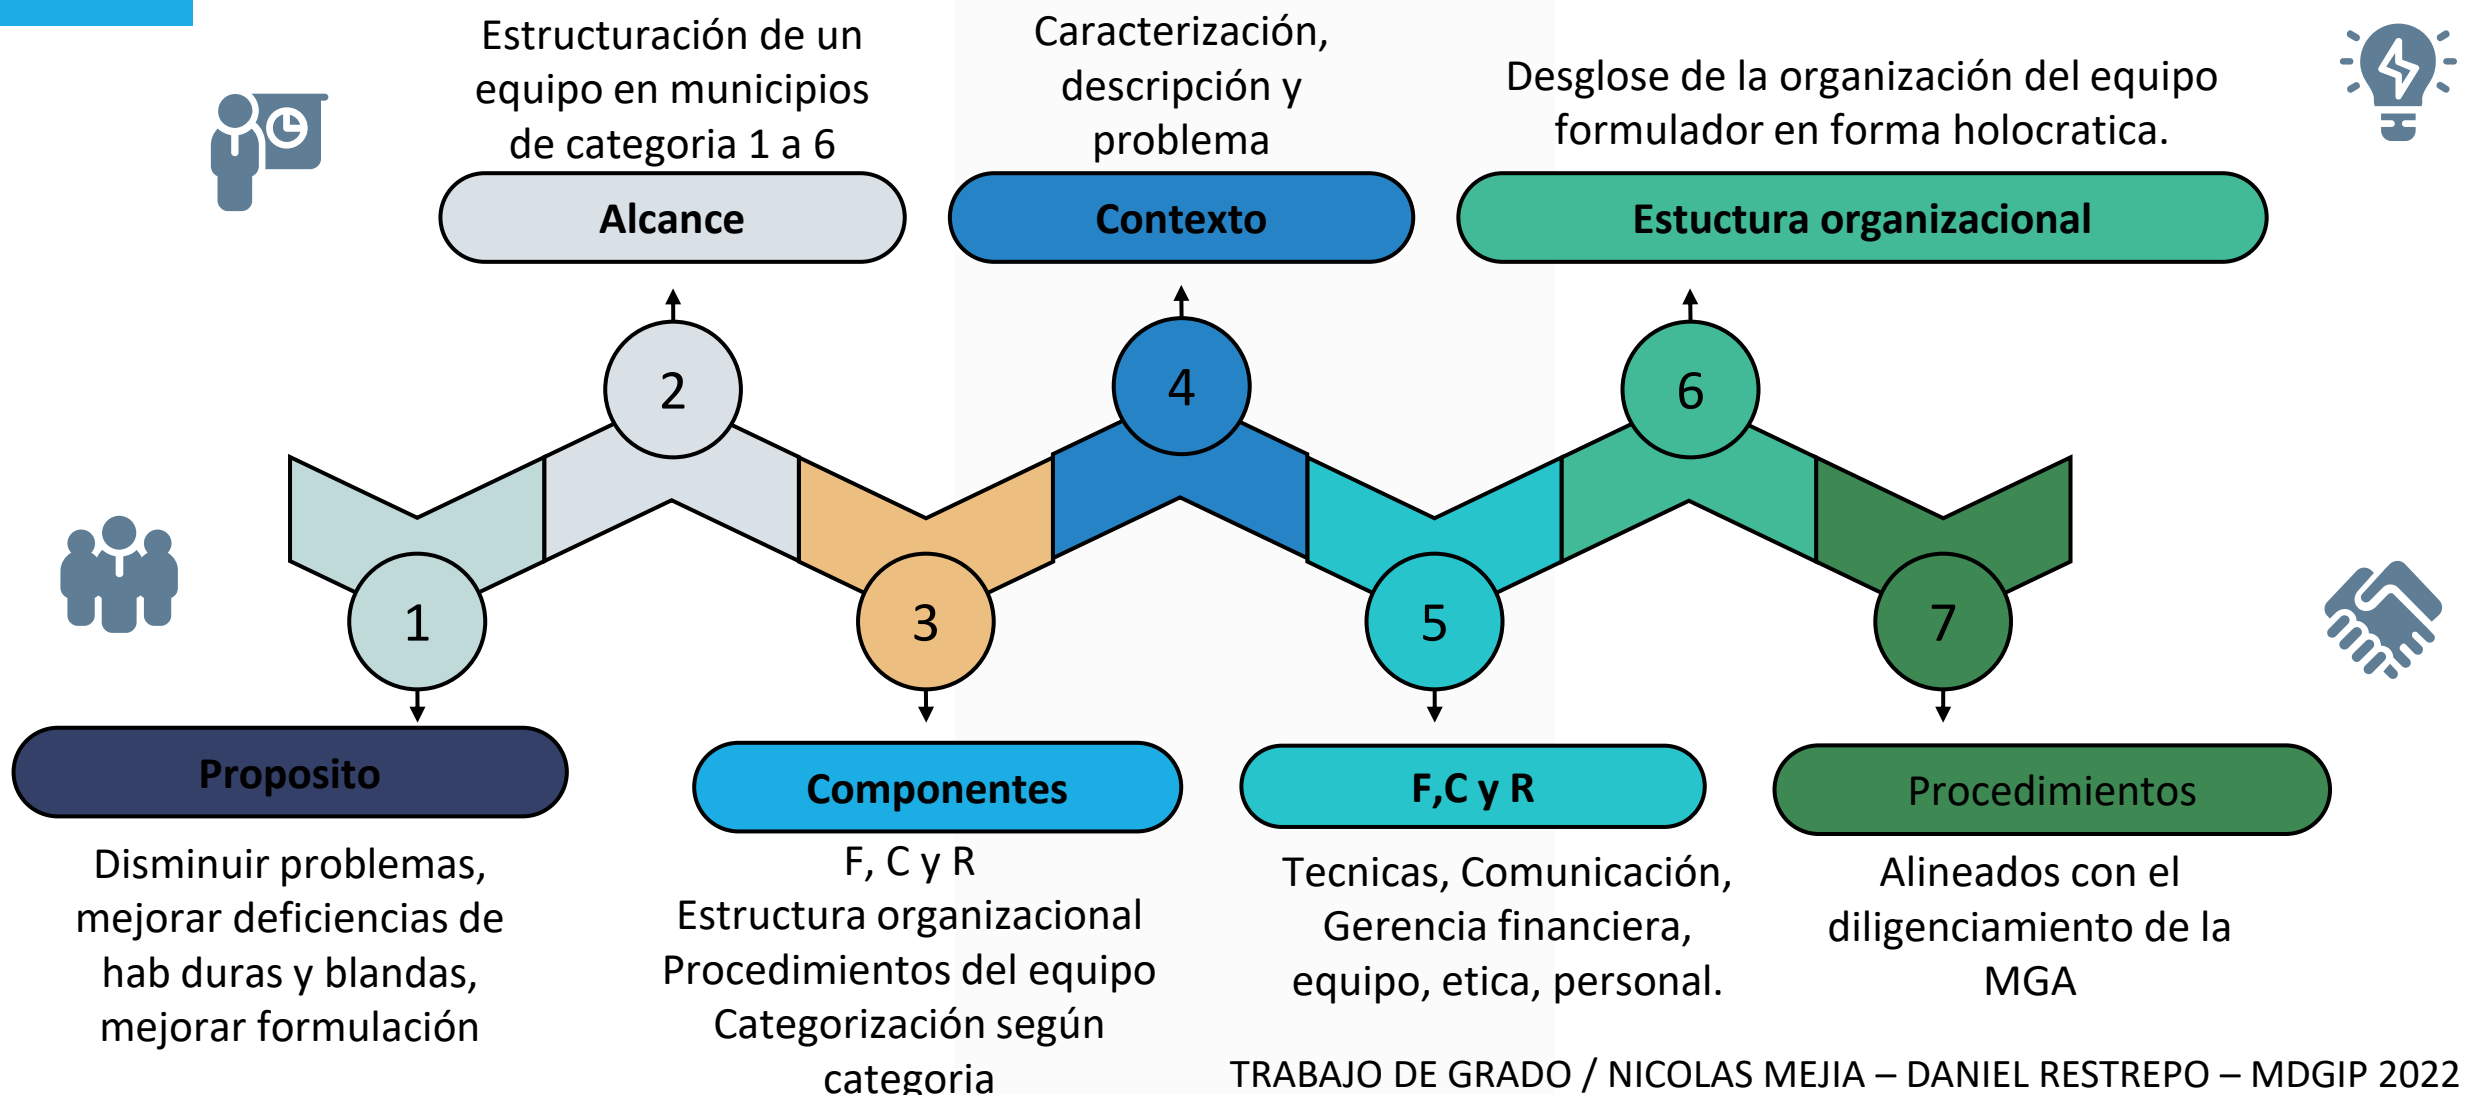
Estructuración de un equipo en municipios de categoria 1 a 6

Alcance

Caracterización, descripción y problema

Contexto

Desglose de la organización del equipo formulador en forma holocratica.

Estuctura organizacional

2

4

6

1

3

5

7

Proposito

Disminuir problemas, mejorar deficiencias de hab duras y blandas, mejorar formulación

Componentes

F, C y R
Estructura organizacional
Procedimientos del equipo
Categorización según categoria

F,C y R

Tecnicas, Comunicación, Gerencia financiera, equipo, etica, personal.

Procedimientos

Alineados con el diligenciamiento de la MGA

TRABAJO DE GRADO / NICOLAS MEJIA – DANIEL RESTREPO – MDGIP 2022